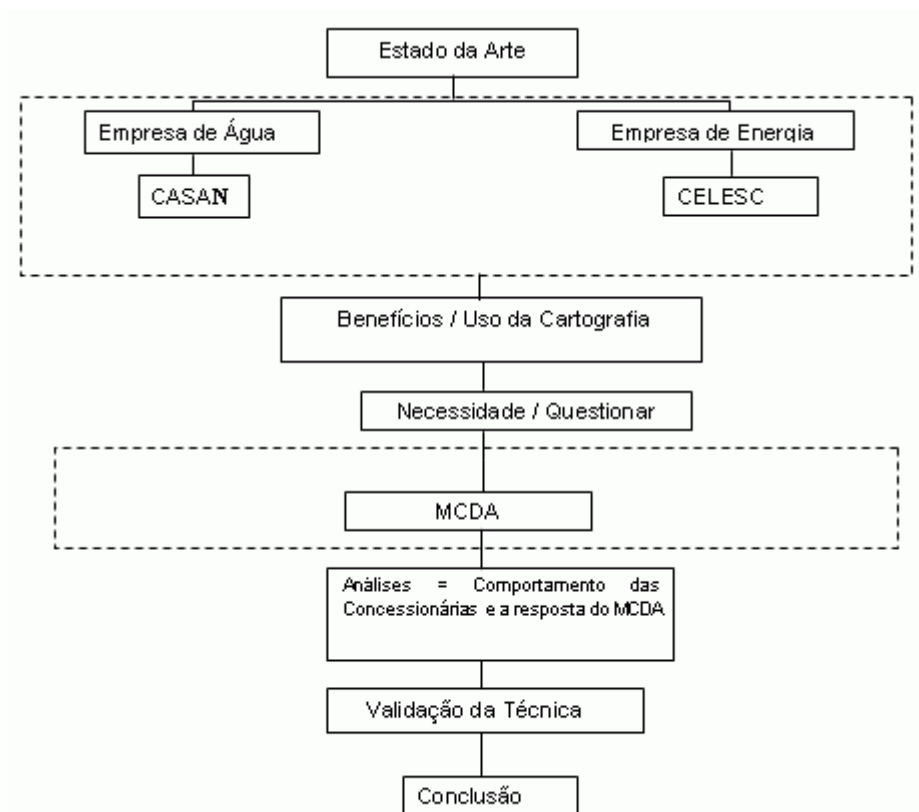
Estado da Arte

Empresa de Água

Empresa de Energia

CASAN

CELESC

Benefícios / Uso da Cartografia

Necessidade / Questionar

MCDA

Análises = Comportamento das Concessionárias e a resposta do MCDA

Validação da Técnica

Conclusão